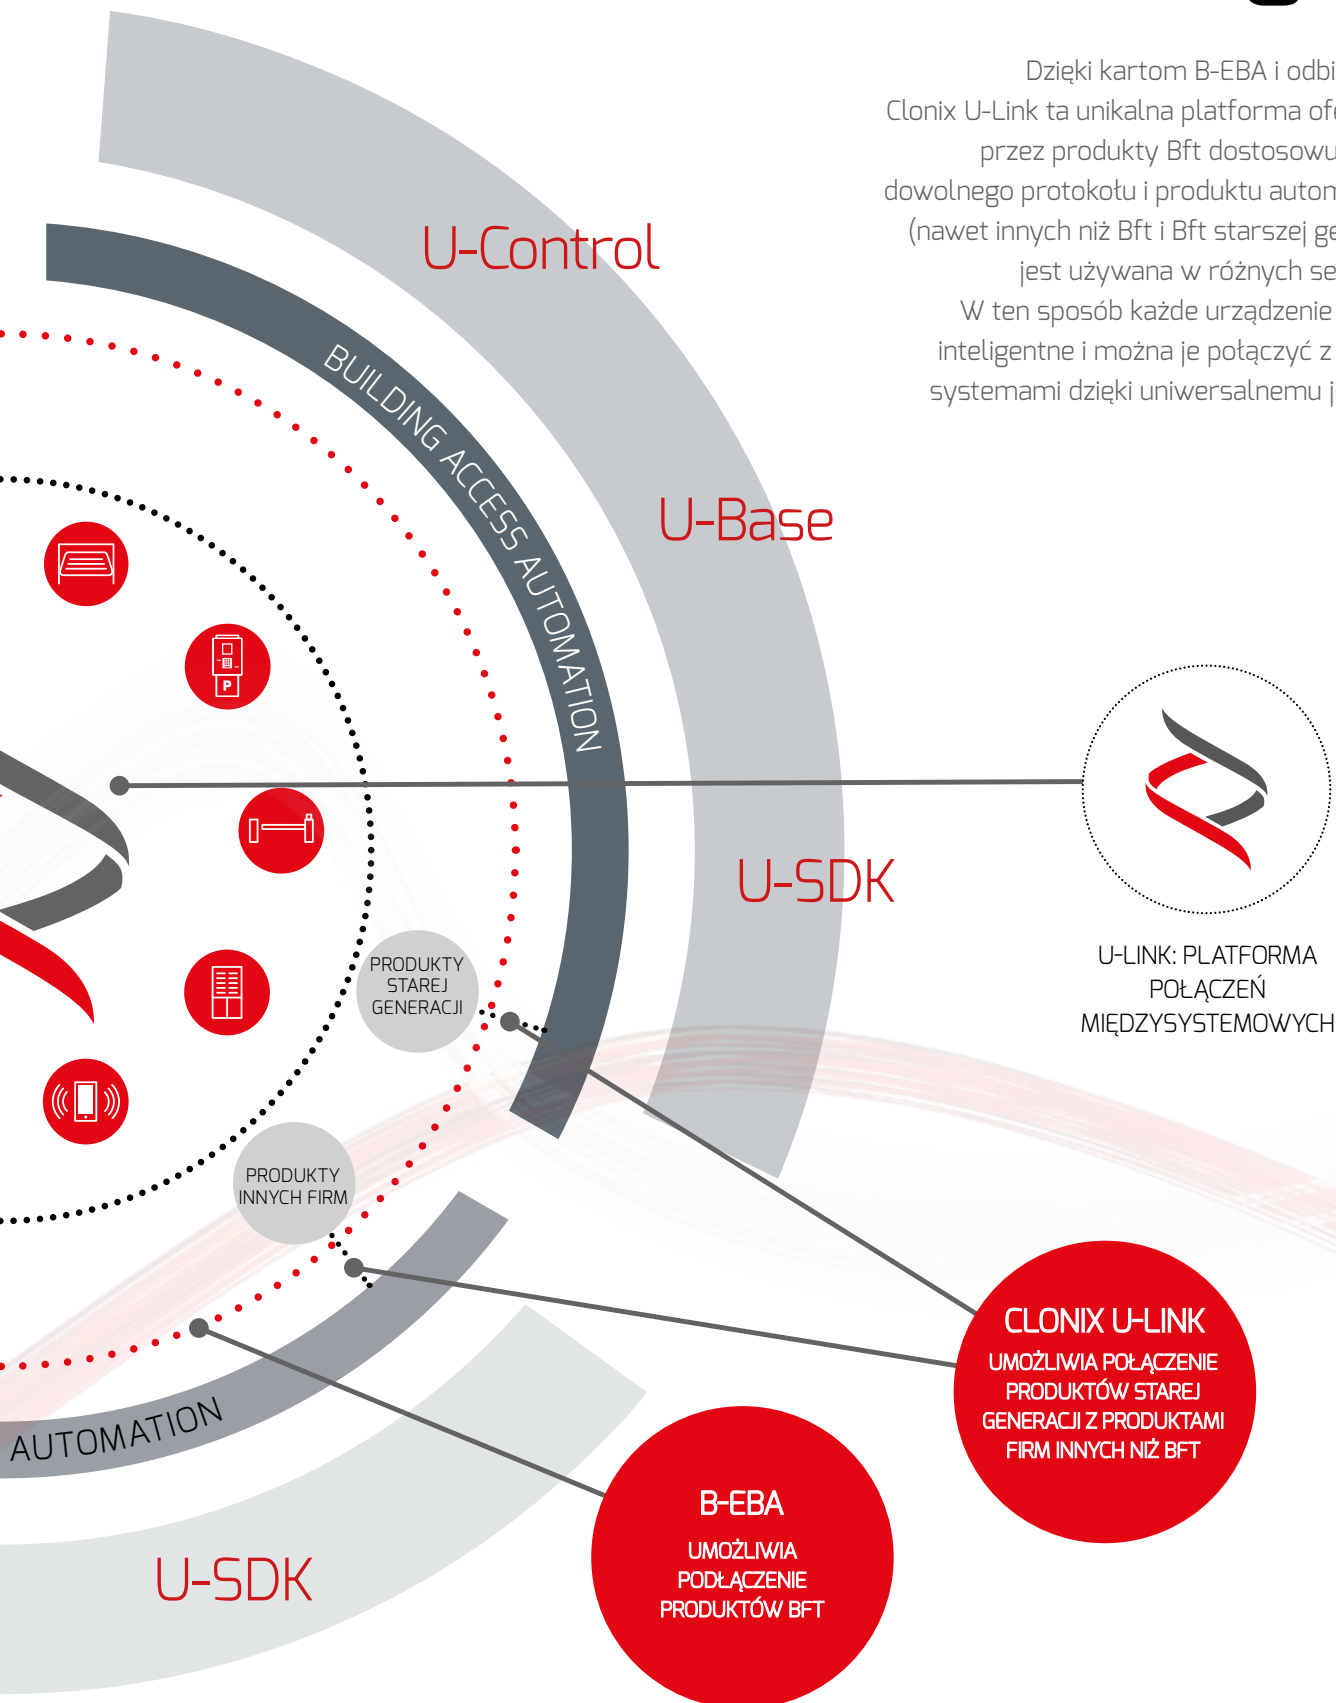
Dzięki kartom B-EBA i odbi
Clonix U-Link ta unikalna platforma ofe
przez produkty Bft dostosowu
dowolnego protokołu i produktu autom
(nawet innych niż Bft i Bft starszej ge
jest używana w różnych se
W ten sposób każde urządzenie
inteligentne i można je połączyć z
systemami dzięki uniwersalnemu j

U-Control

BUILDING ACCESS AUTOMATION

U-Base

U-SDK

P

PRODUKTY STAREJ GENERACJI

PRODUKTY INNYCH FIRM

U-LINK: PLATFORMA POŁĄCZEŃ MIĘDZYSYSTEMOWYCH

CLONIX U-LINK
UMOŻLIWIA POŁĄCZENIE PRODUKTÓW STAREJ GENERACJI Z PRODUKTAMI FIRM INNYCH NIŻ BFT

AUTOMATION

B-EBA
UMOŻLIWIA PODŁĄCZENIE PRODUKTÓW BFT

U-SDK